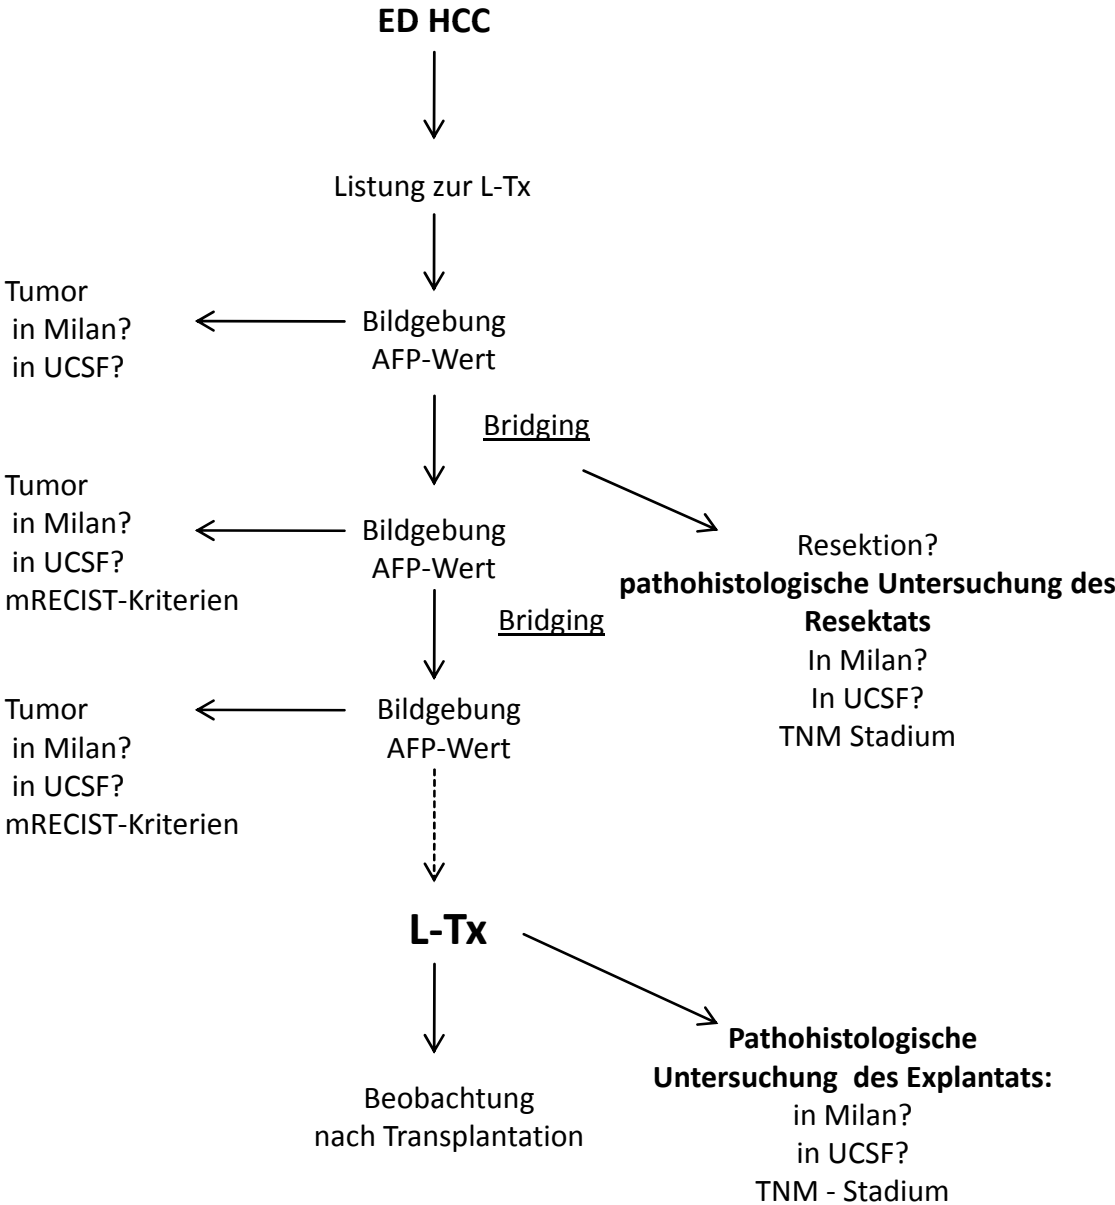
**ED HCC**

Listung zur L-Tx

Tumor
in Milan?
in UCSF?

Bildgebung
AFP-Wert

Bridging

Tumor
in Milan?
in UCSF?
mRECIST-Kriterien

Bildgebung
AFP-Wert

Resektion?
**pathohistologische Untersuchung des Resektats**
In Milan?
In UCSF?
TNM Stadium

Bridging

Tumor
in Milan?
in UCSF?
mRECIST-Kriterien

Bildgebung
AFP-Wert

**L-Tx**

Beobachtung
nach Transplantation

**Pathohistologische Untersuchung des Explantats:**
in Milan?
in UCSF?
TNM - Stadium